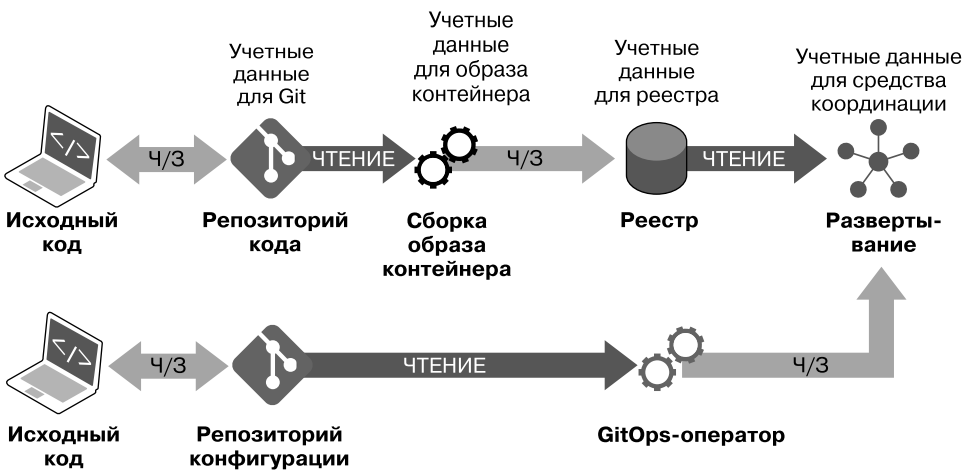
Учетные данные для Git

Учетные данные для образа контейнера

Учетные данные для реестра

Учетные данные для средства координации

Ч/З

ЧТЕНИЕ

Ч/З

ЧТЕНИЕ

Исходный код

Репозиторий кода

Сборка образа контейнера

Реестр

Разверты-вание

Ч/З

ЧТЕНИЕ

Ч/З

Исходный код

Репозиторий конфигурации

GitOps-оператор